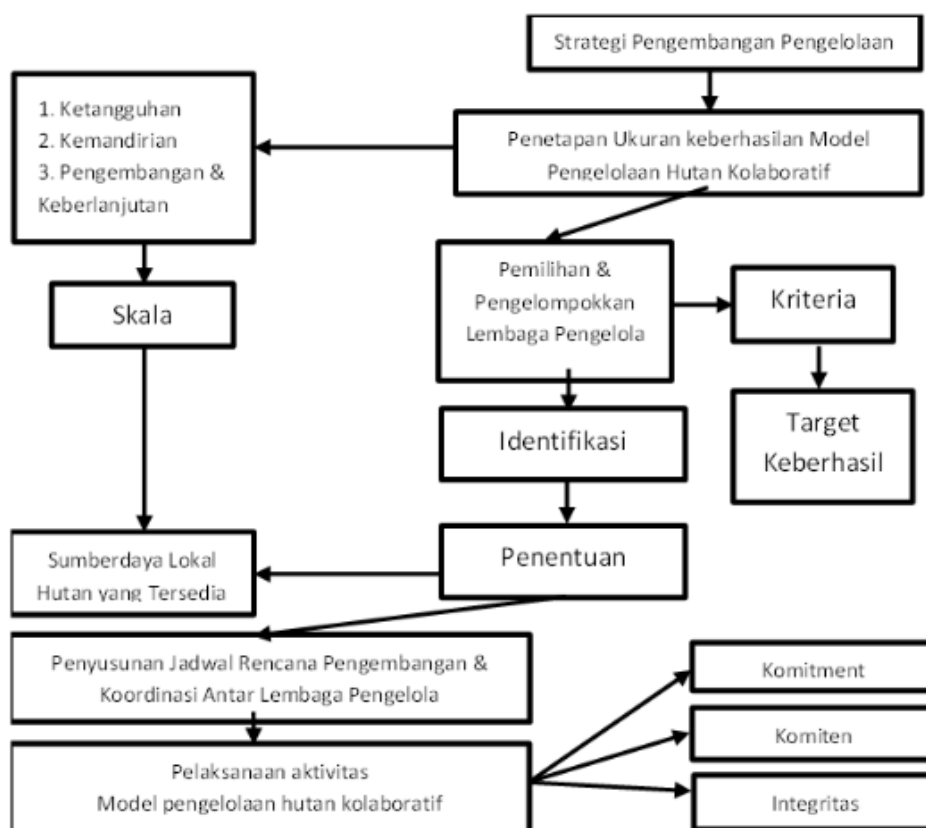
Strategi Pengembangan Pengelolaan

1. Ketangguhan
2. Kemandirian
3. Pengembangan & Keberlanjutan

Penetapan Ukuran keberhasilan Model Pengelolaan Hutan Kolaboratif

Skala

Pemilihan & Pengelompokkan Lembaga Pengelola

Kriteria

Identifikasi

Target Keberhasil

Sumberdaya Lokal Hutan yang Tersedia

Penentuan

Penyusunan Jadwal Rencana Pengembangan & Koordinasi Antar Lembaga Pengelola

Komitment

Komiten

Pelaksanaan aktivitas Model pengelolaan hutan kolaboratif

Integritas